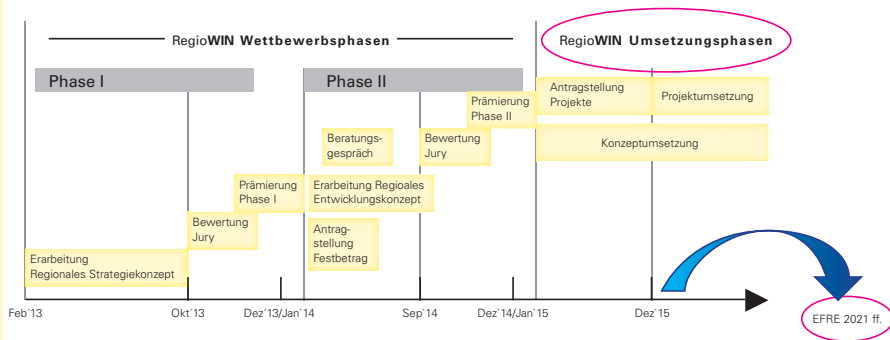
RegioWIN Wettbewerbsphasen

RegioWIN Umsetzungsphasen

Phase I

Phase II

Erarbeitung Regionales Strategiekonzept

Bewertung Jury

Prämierung Phase I

Antragstellung Festbetrag

Erarbeitung Regioales Entwicklungskonzept

Beratungsgespräch

Bewertung Jury

Prämierung Phase II

Antragstellung Projekte

Projektumsetzung

Konzeptumsetzung

Feb´13

Okt´13

Dez´13/Jan´14

Sep´14

Dez´14/Jan´15

Dez´15

EFRE 2021 ff.